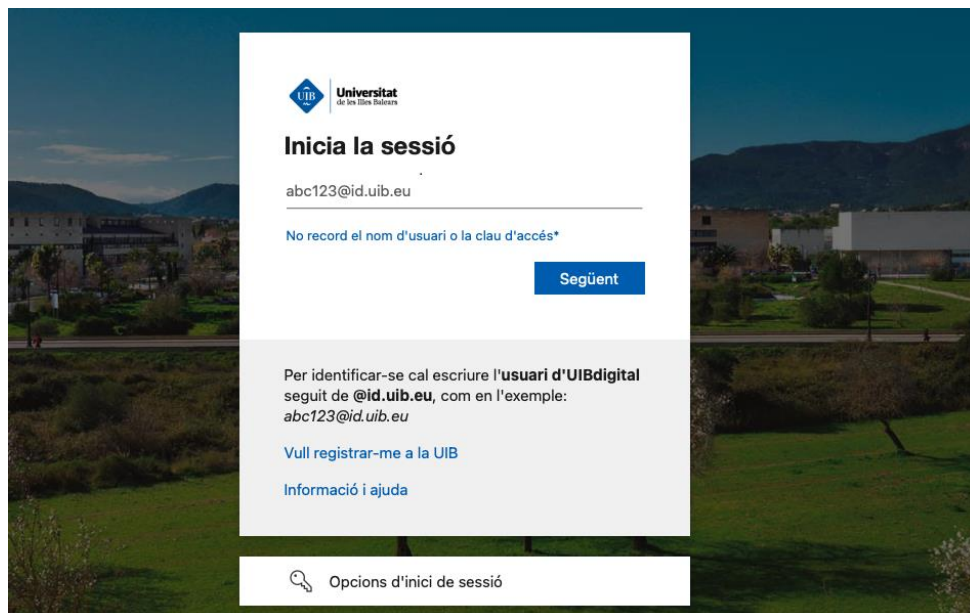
UIB Universitat de les Illes Balears

Inicia la sessió

abc123@id.uib.eu

No record el nom d'usuari o la clau d'accés*

Següent

Per identificar-se cal escriure l'**usuari d'UIBdigital** seguit de **@id.uib.eu**, com en l'exemple: *abc123@id.uib.eu*

Vull registrar-me a la UIB

Informació i ajuda

Opcions d'inici de sessió